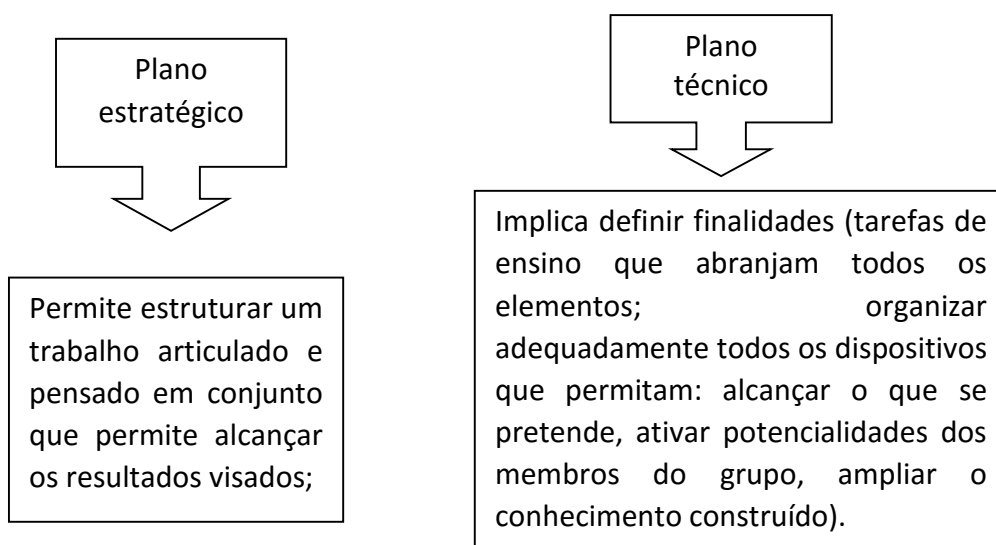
Plano estratégico

Permite estruturar um trabalho articulado e pensado em conjunto que permite alcançar os resultados visados;

Plano técnico

Implica definir finalidades (tarefas de ensino que abranjam todos os elementos; organizar adequadamente todos os dispositivos que permitam: alcançar o que se pretende, ativar potencialidades dos membros do grupo, ampliar o conhecimento construído).